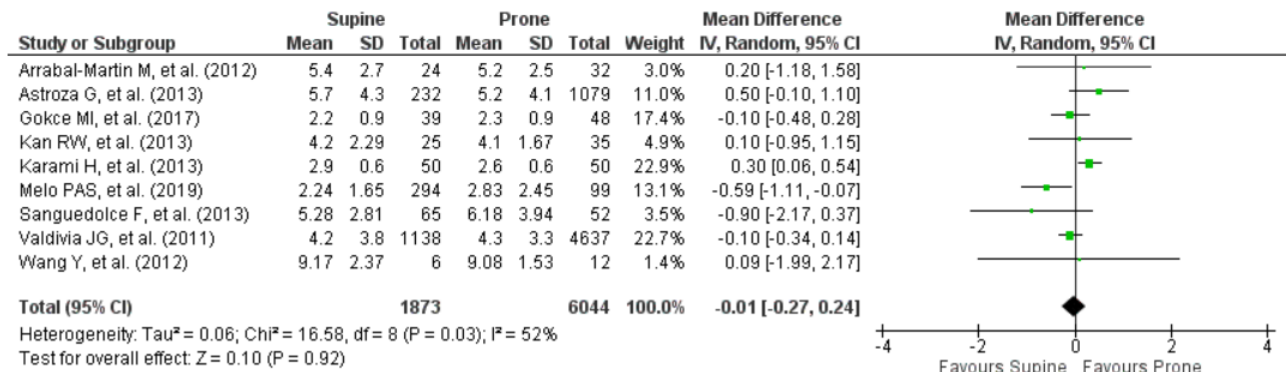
| Study or Subgroup | Supine Mean | Supine SD | Supine Total | Prone Mean | Prone SD | Prone Total | Weight | Mean Difference IV, Random, 95% CI |
|---|---|---|---|---|---|---|---|---|
| Arrabal-Martin M, et al. (2012) | 5.4 | 2.7 | 24 | 5.2 | 2.5 | 32 | 3.0% | 0.20 [-1.18, 1.58] |
| Astroza G, et al. (2013) | 5.7 | 4.3 | 232 | 5.2 | 4.1 | 1079 | 11.0% | 0.50 [-0.10, 1.10] |
| Gokce MI, et al. (2017) | 2.2 | 0.9 | 39 | 2.3 | 0.9 | 48 | 17.4% | -0.10 [-0.48, 0.28] |
| Kan RW, et al. (2013) | 4.2 | 2.29 | 25 | 4.1 | 1.67 | 35 | 4.9% | 0.10 [-0.95, 1.15] |
| Karami H, et al. (2013) | 2.9 | 0.6 | 50 | 2.6 | 0.6 | 50 | 22.9% | 0.30 [0.06, 0.54] |
| Melo PAS, et al. (2019) | 2.24 | 1.65 | 294 | 2.83 | 2.45 | 99 | 13.1% | -0.59 [-1.11, -0.07] |
| Sanguedolce F, et al. (2013) | 5.28 | 2.81 | 65 | 6.18 | 3.94 | 52 | 3.5% | -0.90 [-2.17, 0.37] |
| Valdivia JG, et al. (2011) | 4.2 | 3.8 | 1138 | 4.3 | 3.3 | 4637 | 22.7% | -0.10 [-0.34, 0.14] |
| Wang Y, et al. (2012) | 9.17 | 2.37 | 6 | 9.08 | 1.53 | 12 | 1.4% | 0.09 [-1.99, 2.17] |
| **Total (95% CI)** | | | **1873** | | | **6044** | **100.0%** | **-0.01 [-0.27, 0.24]** |

Heterogeneity: Tau² = 0.06; Chi² = 16.58, df = 8 (P = 0.03); I² = 52%
Test for overall effect: Z = 0.10 (P = 0.92)

Mean Difference
IV, Random, 95% CI

-4 -2 0 2 4
Favours Supine Favours Prone